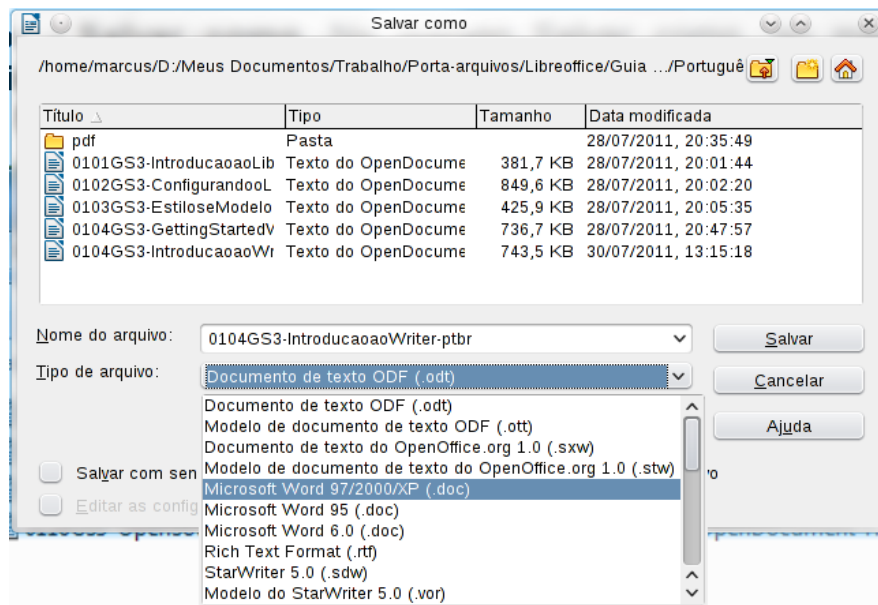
Salvar como

/home/marcus/D:/Meus Documentos/Trabalho/Porta-arquivos/Libreoffice/Guia .../Portuguê

| Título | Tipo | Tamanho | Data modificada |
|---|---|---|---|
| pdf | Pasta | | 28/07/2011, 20:35:49 |
| 0101GS3-IntroducaoaoLib | Texto do OpenDocume | 381,7 KB | 28/07/2011, 20:01:44 |
| 0102GS3-ConfigurandooL | Texto do OpenDocume | 849,6 KB | 28/07/2011, 20:02:20 |
| 0103GS3-EstiloseModelo | Texto do OpenDocume | 425,9 KB | 28/07/2011, 20:05:35 |
| 0104GS3-GettingStartedW | Texto do OpenDocume | 736,7 KB | 28/07/2011, 20:47:57 |
| 0104GS3-IntroducaoaoWr | Texto do OpenDocume | 743,5 KB | 30/07/2011, 13:15:18 |

Nome do arquivo: 0104GS3-IntroducaoaoWriter-ptbr

Salvar

Tipo de arquivo: Documento de texto ODF (.odt)

Cancelar

Documento de texto ODF (.odt)
Modelo de documento de texto ODF (.ott)
Documento de texto do OpenOffice.org 1.0 (.sxw)
Modelo de documento de texto do OpenOffice.org 1.0 (.stw)
Microsoft Word 97/2000/XP (.doc)
Microsoft Word 95 (.doc)
Microsoft Word 6.0 (.doc)
Rich Text Format (.rtf)
StarWriter 5.0 (.sdw)
Modelo do StarWriter 5.0 (.vor)

Ajuda

Salvar com sen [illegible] o

Editar as config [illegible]